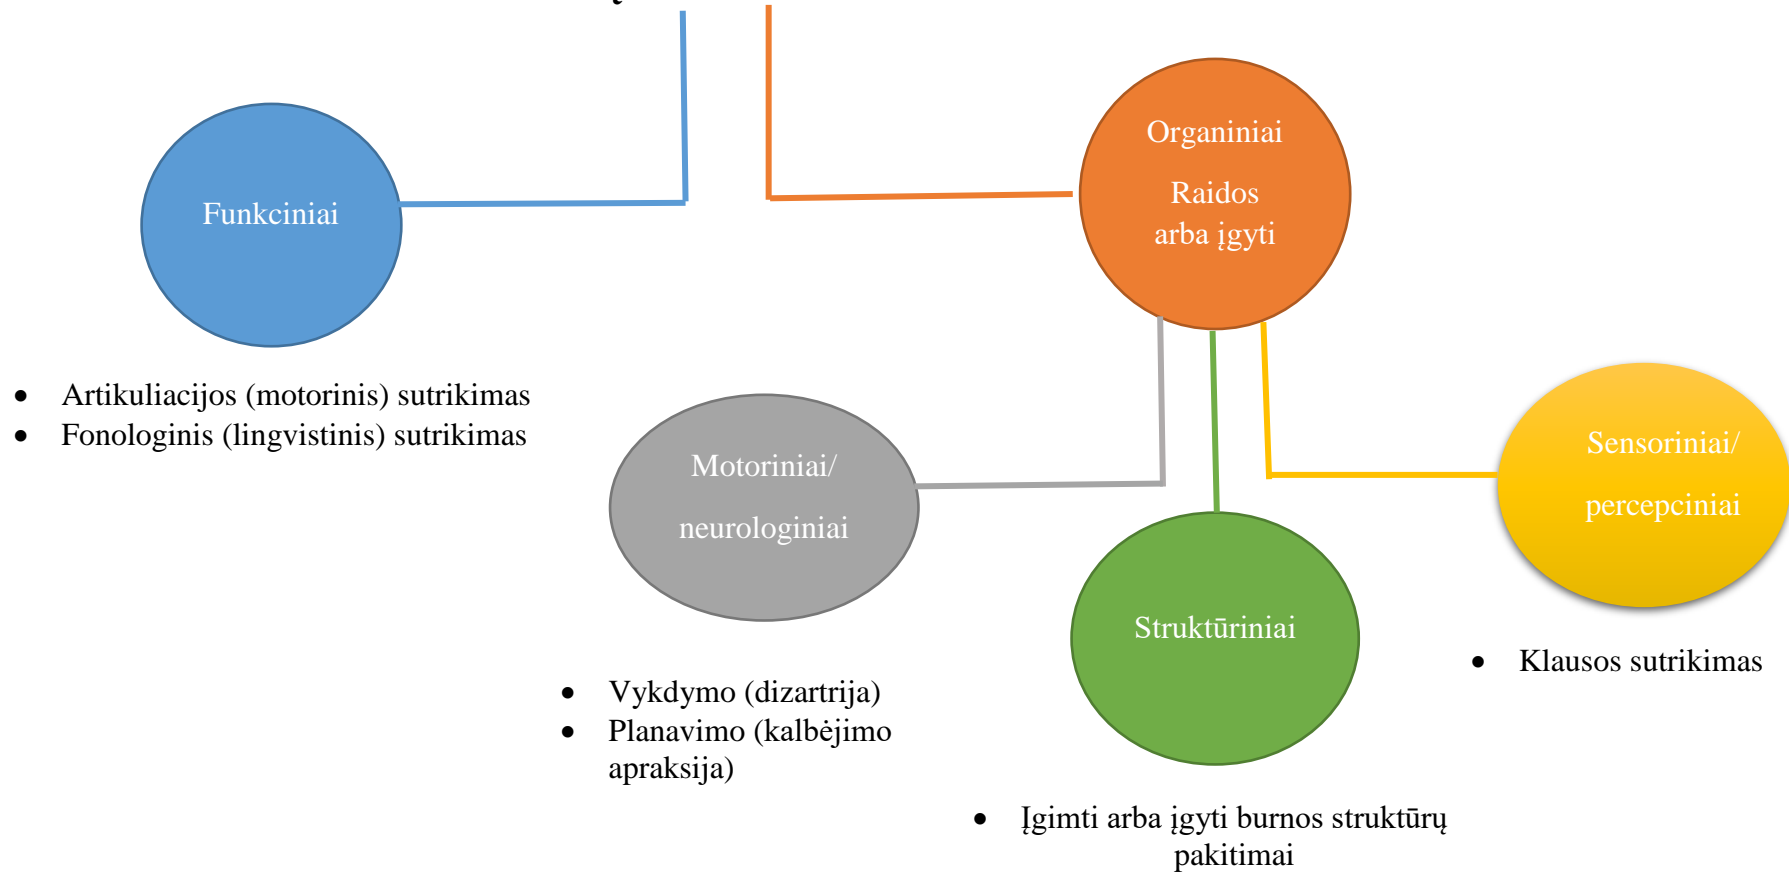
Funkciniai

Organiniai

Raidos arba įgyti

- Artikuliacijos (motorinis) sutrikimas
- Fonologinis (lingvistinis) sutrikimas

Motoriniai/

neurologiniai

Sensoriniai/

percepciniai

Struktūriniai

- Klausos sutrikimas

- Vykdymo (dizartrija)
- Planavimo (kalbėjimo apraksija)

- Įgimti arba įgyti burnos struktūrų pakitimai